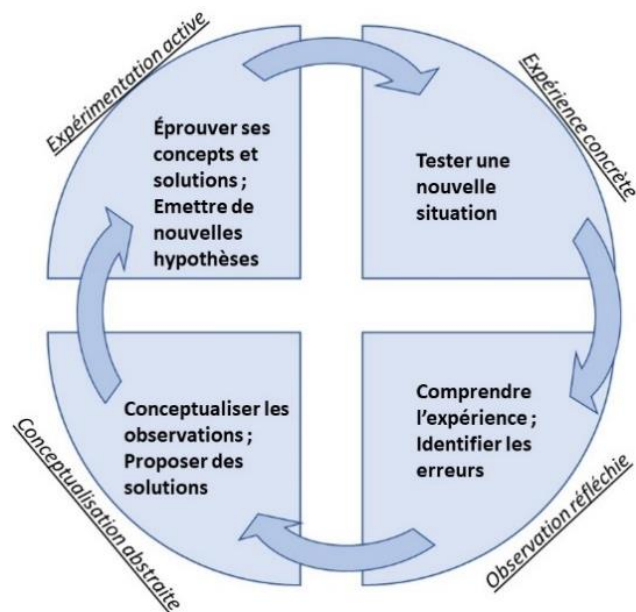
Expérimentation active

Éprouver ses concepts et solutions ; Emettre de nouvelles hypothèses

Expérience concrète

Tester une nouvelle situation

Conceptualisation abstraite

Conceptualiser les observations ; Proposer des solutions

Observation réfléchie

Comprendre l'expérience ; Identifier les erreurs